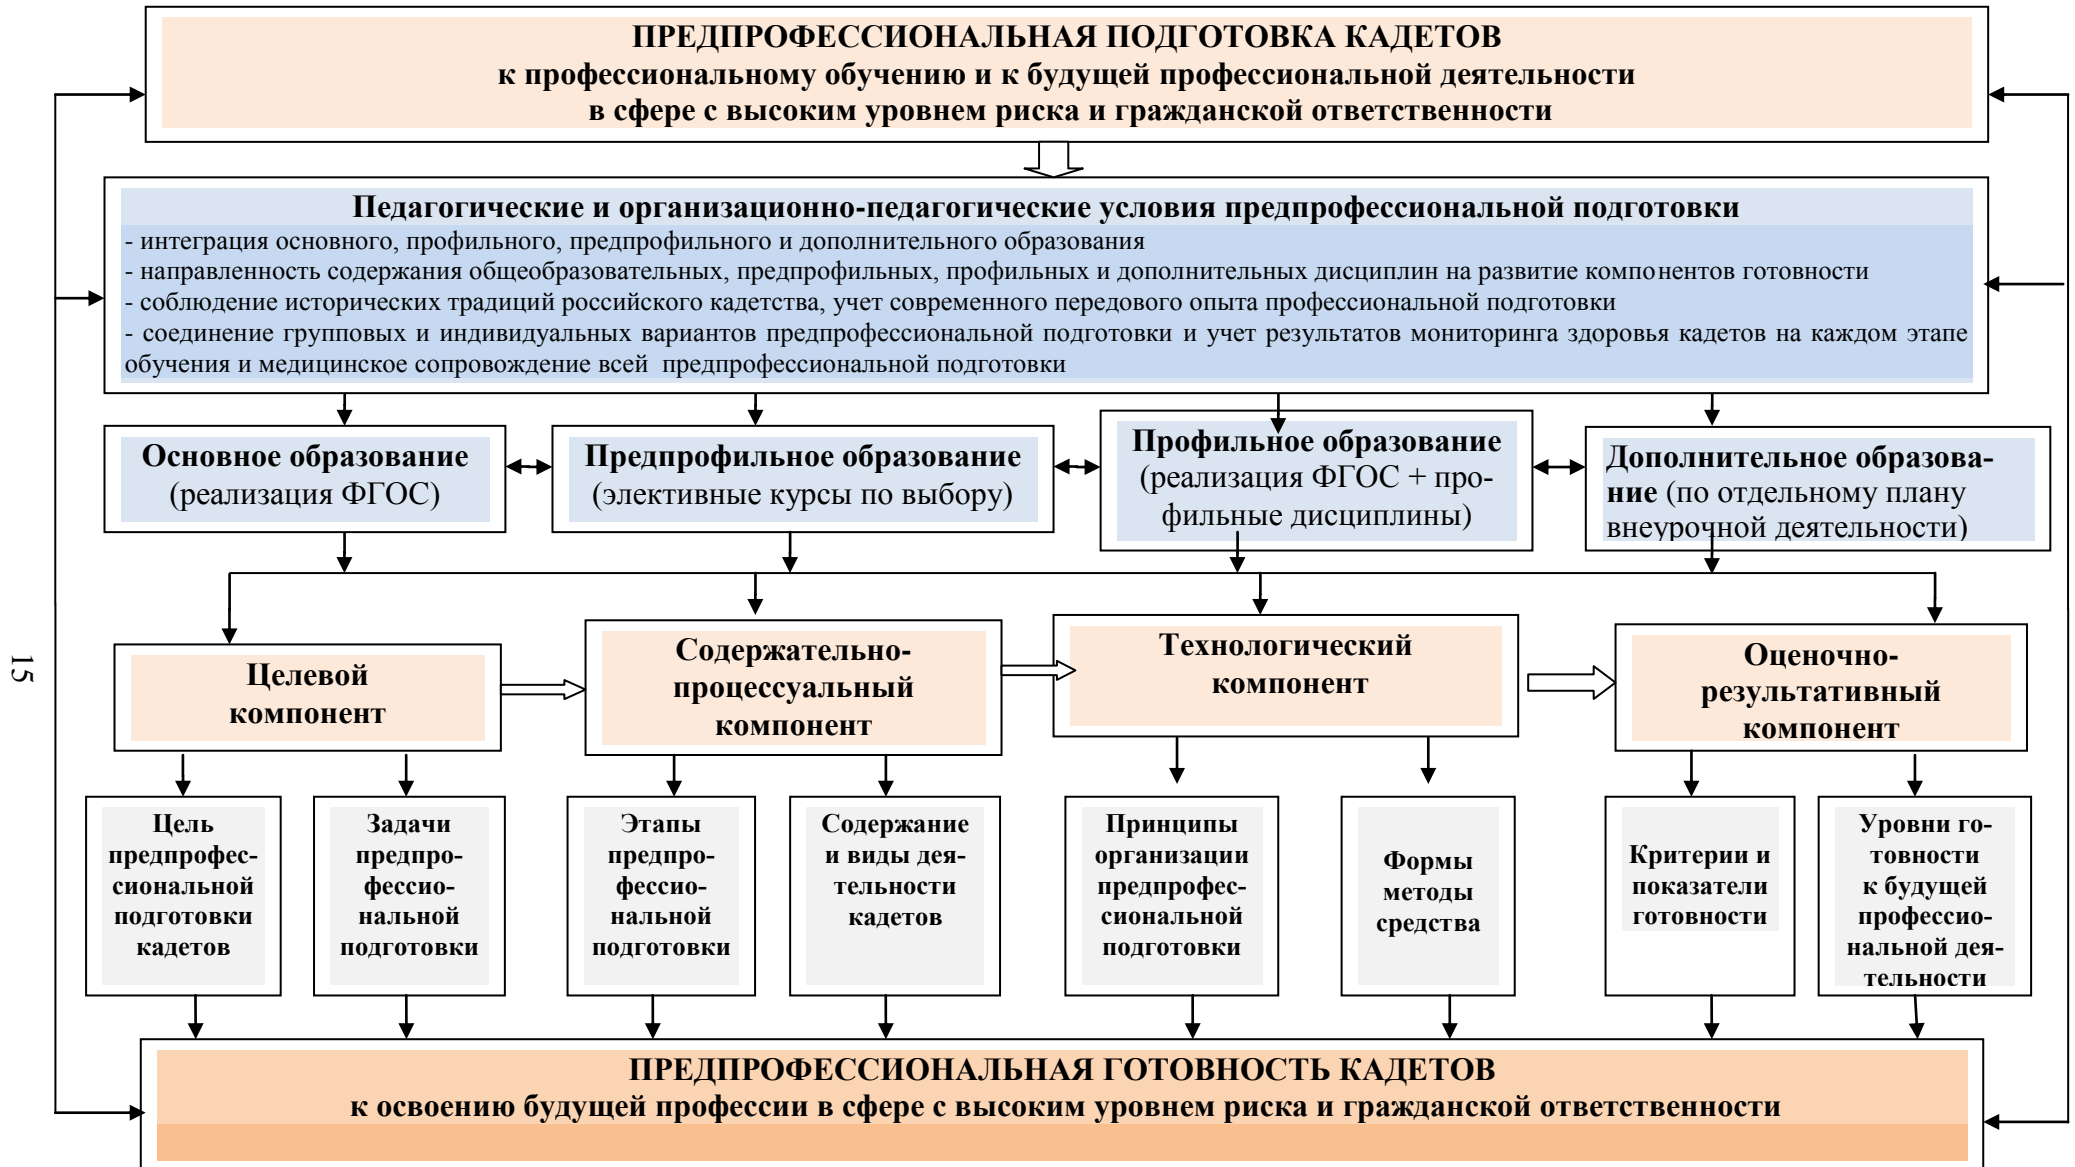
ПРЕДПРОФЕССИОНАЛЬНАЯ ПОДГОТОВКА КАДЕТОВ
к профессиональному обучению и к будущей профессиональной деятельности
в сфере с высоким уровнем риска и гражданской ответственности

Педагогические и организационно-педагогические условия предпрофессиональной подготовки
- интеграция основного, профильного, предпрофильного и дополнительного образования
- направленность содержания общеобразовательных, предпрофильных, профильных и дополнительных дисциплин на развитие компонентов готовности
- соблюдение исторических традиций российского кадетства, учет современного передового опыта профессиональной подготовки
- соединение групповых и индивидуальных вариантов предпрофессиональной подготовки и учет результатов мониторинга здоровья кадетов на каждом этапе обучения и медицинское сопровождение всей предпрофессиональной подготовки

Основное образование (реализация ФГОС)

Предпрофильное образование (элективные курсы по выбору)

Профильное образование (реализация ФГОС + профильные дисциплины)

Дополнительное образование (по отдельному плану внеурочной деятельности)

Целевой компонент

Содержательно-процессуальный компонент

Технологический компонент

Оценочно-результативный компонент

Цель предпрофессиональной подготовки кадетов

Задачи предпрофессиональной подготовки

Этапы предпрофессиональной подготовки

Содержание и виды деятельности кадетов

Принципы организации предпрофессиональной подготовки

Формы методы средства

Критерии и показатели готовности

Уровни готовности к будущей профессиональной деятельности

ПРЕДПРОФЕССИОНАЛЬНАЯ ГОТОВНОСТЬ КАДЕТОВ
к освоению будущей профессии в сфере с высоким уровнем риска и гражданской ответственности

15